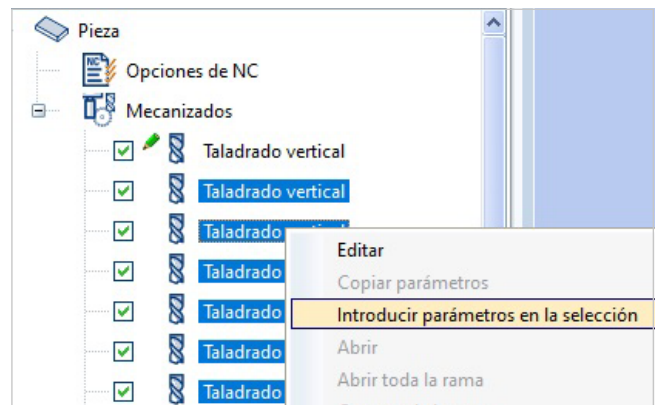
Pieza

NC Opciones de NC

Mecanizados

Taladrado vertical

Taladrado vertical

Taladrado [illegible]

Taladrado

Taladrado

Taladrado

Taladrado

Editar

Copiar parámetros

Introducir parámetros en la selección

Abrir

Abrir toda la rama